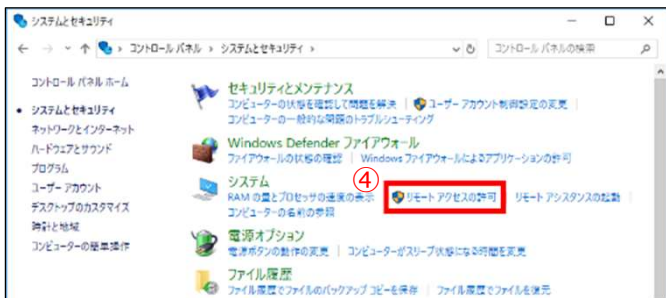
システムとセキュリティ

← → ↑ コントロール パネル › システムとセキュリティ ›

コントロール パネルの検索

コントロール パネル ホーム

システムとセキュリティ

ネットワークとインターネット

ハードウェアとサウンド

プログラム

ユーザー アカウント

デスクトップのカスタマイズ

時計と地域

コンピューターの簡単操作

セキュリティとメンテナンス

コンピューターの状態を確認して問題を解決 ユーザー アカウント制御設定の変更

コンピューターの一般的な問題のトラブルシューティング

Windows Defender ファイアウォール

ファイアウォールの状態の確認 Windows ファイアウォールによるアプリケーションの許可

システム

④

RAM の量とプロセッサの速度の表示 リモート アクセスの許可 リモート アシスタンスの起動

コンピューターの名前の参照

電源オプション

電源ボタンの動作の変更 コンピューターがスリープ状態になる時間を変更

ファイル履歴

ファイル履歴でファイルのバックアップ コピーを保存 ファイル履歴でファイルを復元